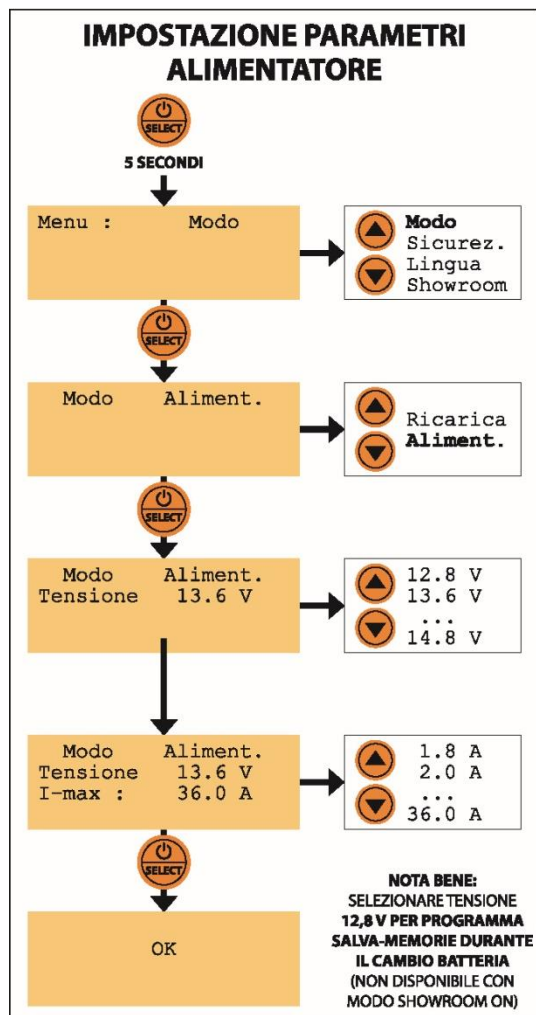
IMPOSTAZIONE PARAMETRI ALIMENTATORE

SELECT

5 SECONDI

Menu : Modo

Modo
Sicurez.
Lingua
Showroom

SELECT

Modo Aliment.

Ricarica
Aliment.

SELECT

Modo Aliment.
Tensione 13.6 V

12.8 V
13.6 V
...
14.8 V

Modo Aliment.
Tensione 13.6 V
I-max : 36.0 A

1.8 A
2.0 A
...
36.0 A

SELECT

OK

NOTA BENE:
SELEZIONARE TENSIONE 12,8 V PER PROGRAMMA SALVA-MEMORIE DURANTE IL CAMBIO BATTERIA (NON DISPONIBILE CON MODO SHOWROOM ON)